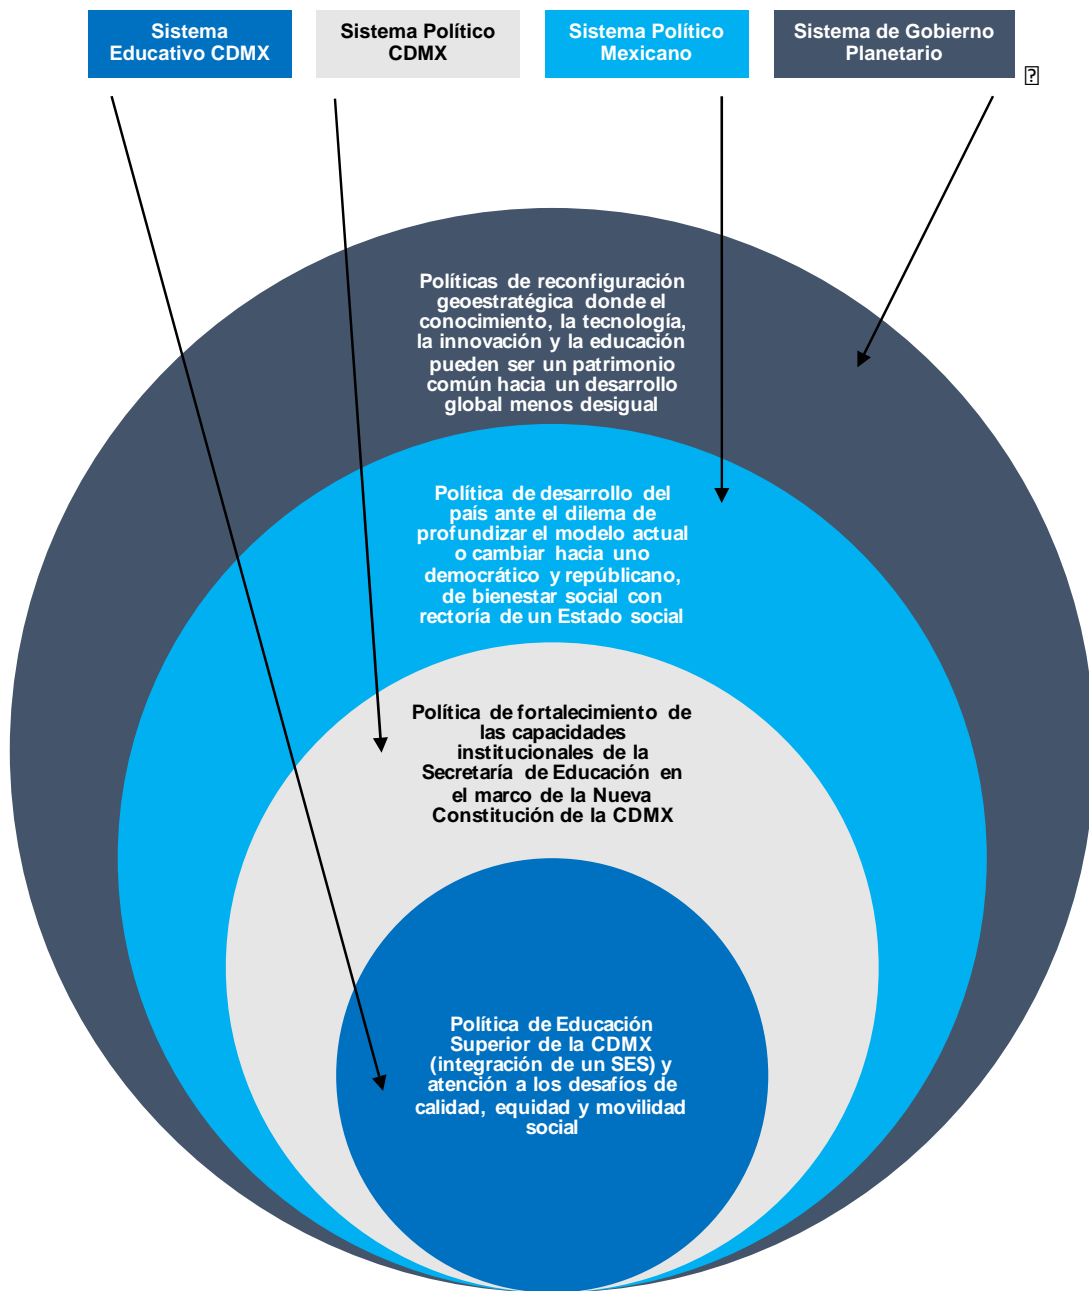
Sistema Educativo CDMX

Sistema Político CDMX

Sistema Político Mexicano

Sistema de Gobierno Planetario

Políticas de reconfiguración geoestratégica donde el conocimiento, la tecnología, la innovación y la educación pueden ser un patrimonio común hacia un desarrollo global menos desigual

Política de desarrollo del país ante el dilema de profundizar el modelo actual o cambiar hacia uno democrático y repúblicano, de bienestar social con rectoría de un Estado social

Política de fortalecimiento de las capacidades institucionales de la Secretaría de Educación en el marco de la Nueva Constitución de la CDMX

Política de Educación Superior de la CDMX (integración de un SES) y atención a los desafíos de calidad, equidad y movilidad social